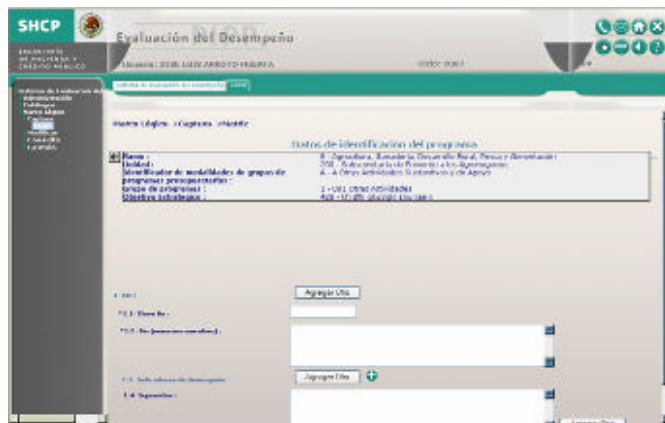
SHCP
SECRETARÍA DE HACIENDA Y CRÉDITO PÚBLICO

Evaluación del Desempeño

Usuario: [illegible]

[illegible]

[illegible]

Matriz Lógica > Captura > Matriz

Datos de identificación del programa

Ramo : 8 - Agricultura, Ganadería, Desarrollo Rural, Pesca y Alimentación
Unidad : 200 - Subsecretaría de Fomento a los Agronegocios
Identificador de modalidades de grupos de programas presupuestarios : A - A Otras Actividades Sustantivas y de Apoyo
Grupo de programas : 1 - U01 Otras Actividades
Objetivo Estratégico : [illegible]

Agregar Fila

Agregar Fila

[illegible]